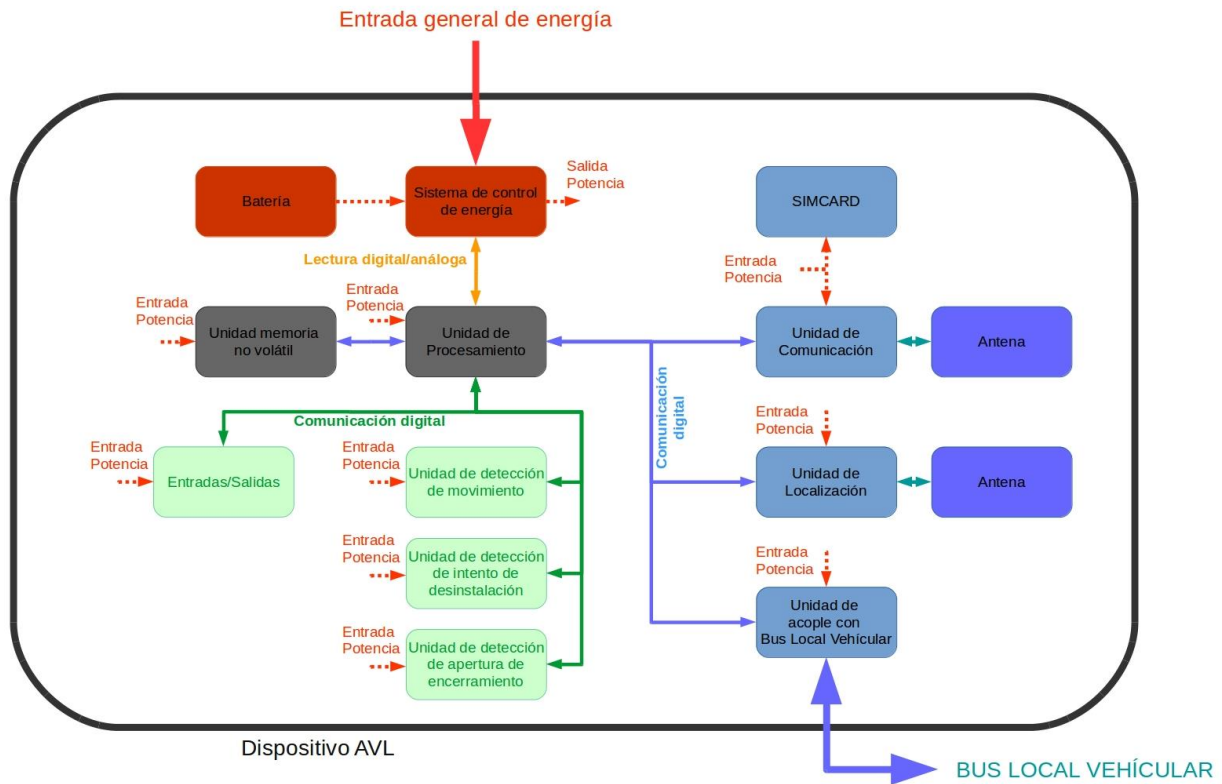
Entrada general de energía

Batería

Sistema de control de energía

Salida Potencia

SIMCARD

Lectura digital/análoga

Entrada Potencia

Entrada Potencia

Unidad memoria no volátil

Entrada Potencia

Unidad de Procesamiento

Unidad de Comunicación

Antena

Comunicación digital

Comunicación digital

Entrada Potencia

Entrada Potencia

Entradas/Salidas

Entrada Potencia

Unidad de detección de movimiento

Unidad de Localización

Antena

Entrada Potencia

Unidad de detección de intento de desinstalación

Entrada Potencia

Unidad de acople con Bus Local Vehícular

Entrada Potencia

Unidad de detección de apertura de encerramiento

Dispositivo AVL

BUS LOCAL VEHÍCULAR